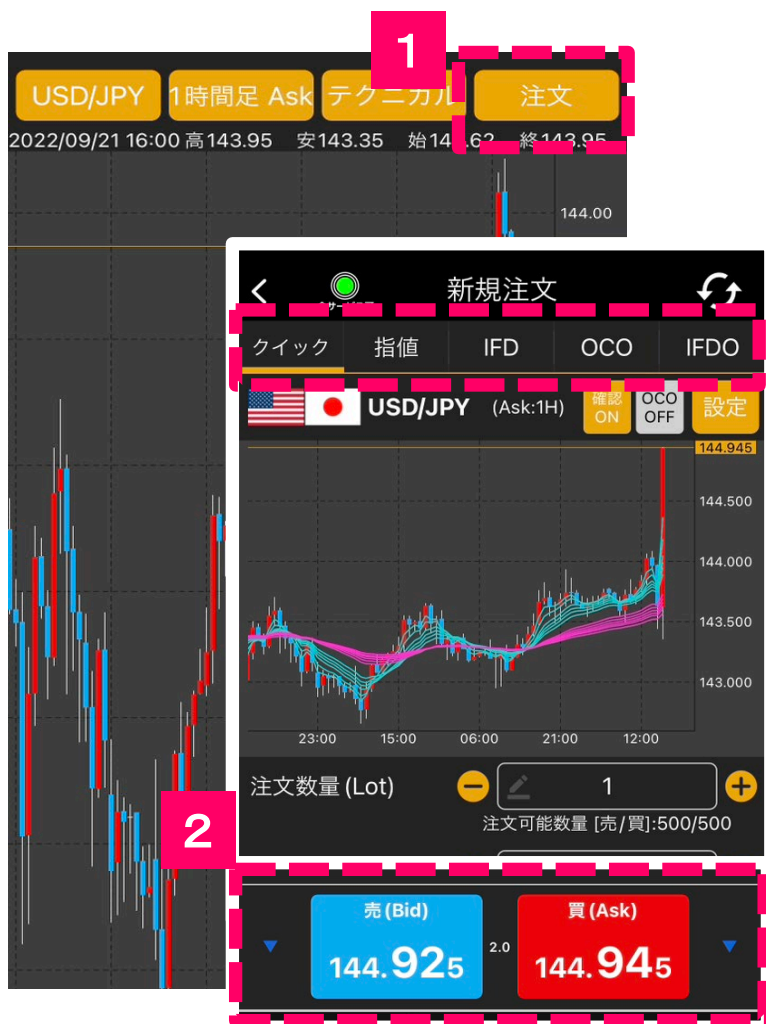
1

USD/JPY 1時間足 Ask テクニカル 注文

2022/09/21 16:00 高143.95 安143.35 始14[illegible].62 終143.95

144.00

新規注文

クイック 指値 IFD OCO IFDO

USD/JPY (Ask:1H) 確認 ON OCO OFF 設定

144.945
144.500
144.000
143.500
143.000

23:00 15:00 06:00 21:00 12:00

注文数量 (Lot) 1

注文可能数量 [売/買]:500/500

2

売 (Bid) 144.925

2.0

買 (Ask) 144.945